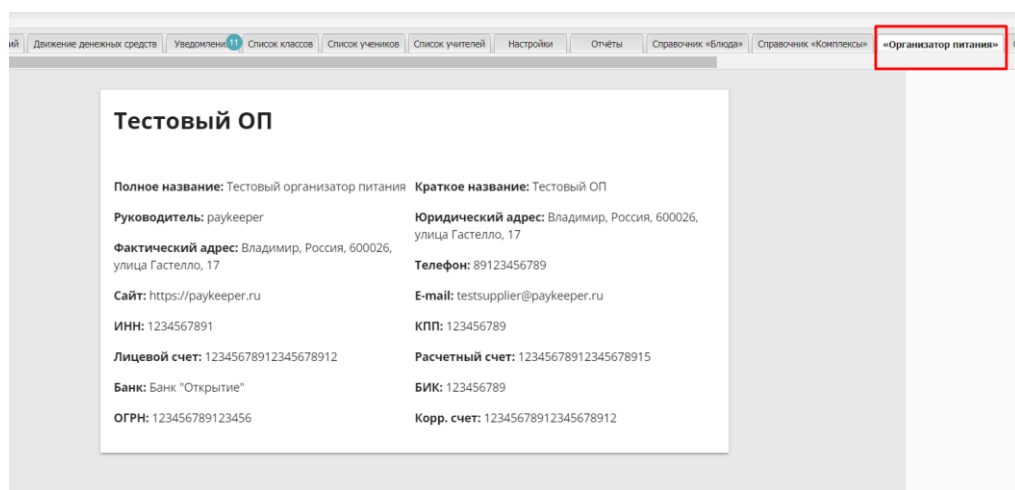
ий | Движение денежных средств | Уведомлени 11 | Список классов | Список учеников | Список учителей | Настройки | Отчёты | Справочник «Блюда» | Справочник «Комплексы» | «Организатор питания»

Тестовый ОП

**Полное название:** Тестовый организатор питания

**Краткое название:** Тестовый ОП

**Руководитель:** paykeeper

**Юридический адрес:** Владимир, Россия, 600026, улица Гастелло, 17

**Фактический адрес:** Владимир, Россия, 600026, улица Гастелло, 17

**Телефон:** 89123456789

**Сайт:** https://paykeeper.ru

**E-mail:** testsupplier@paykeeper.ru

**ИНН:** 1234567891

**КПП:** 123456789

**Лицевой счет:** 12345678912345678912

**Расчетный счет:** 12345678912345678915

**Банк:** Банк "Открытие"

**БИК:** 123456789

**ОГРН:** 123456789123456

**Корр. счет:** 12345678912345678912